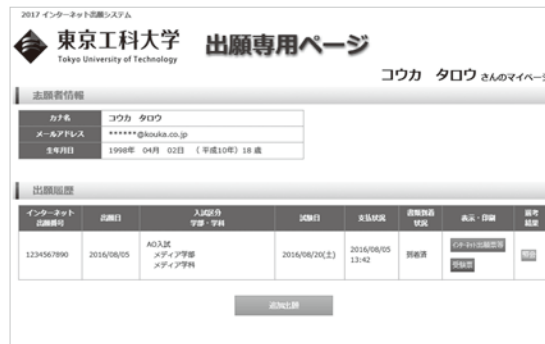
2017 インターネット出願システム

東京工科大学
Tokyo University of Technology

出願専用ページ

コウカ タロウ さんのマイペー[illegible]

志願者情報

| カナ名 | コウカ タロウ |
|---|---|
| メールアドレス | ******@kouka.co.jp |
| 生年月日 | 1998年 04月 02日 （平成10年）18 歳 |

出願履歴

| インターネット出願番号 | 出願日 | 入試区分 学部・学科 | 試験日 | 支払状況 | 書類到着状況 | 表示・印刷 | 最終結果 |
|---|---|---|---|---|---|---|---|
| 1234567890 | 2016/08/05 | AO入試 メディア学部 メディア学科 | 2016/08/20(土) | 2016/08/05 13:42 | 到着済 | インターネット出願票等 受験票 | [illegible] |

追加出願